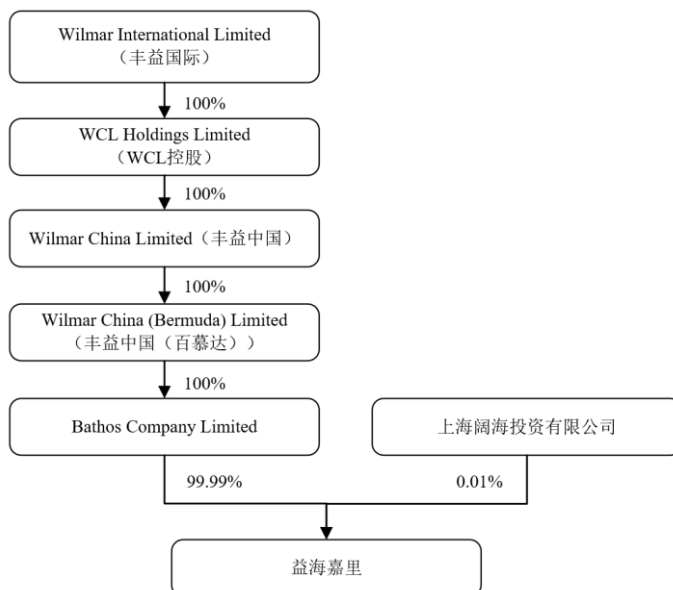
Wilmar International Limited
（丰益国际）

100%

WCL Holdings Limited
（WCL控股）

100%

Wilmar China Limited（丰益中国）

100%

Wilmar China (Bermuda) Limited
（丰益中国（百慕达））

100%

Bathos Company Limited

上海阔海投资有限公司

99.99%

0.01%

益海嘉里